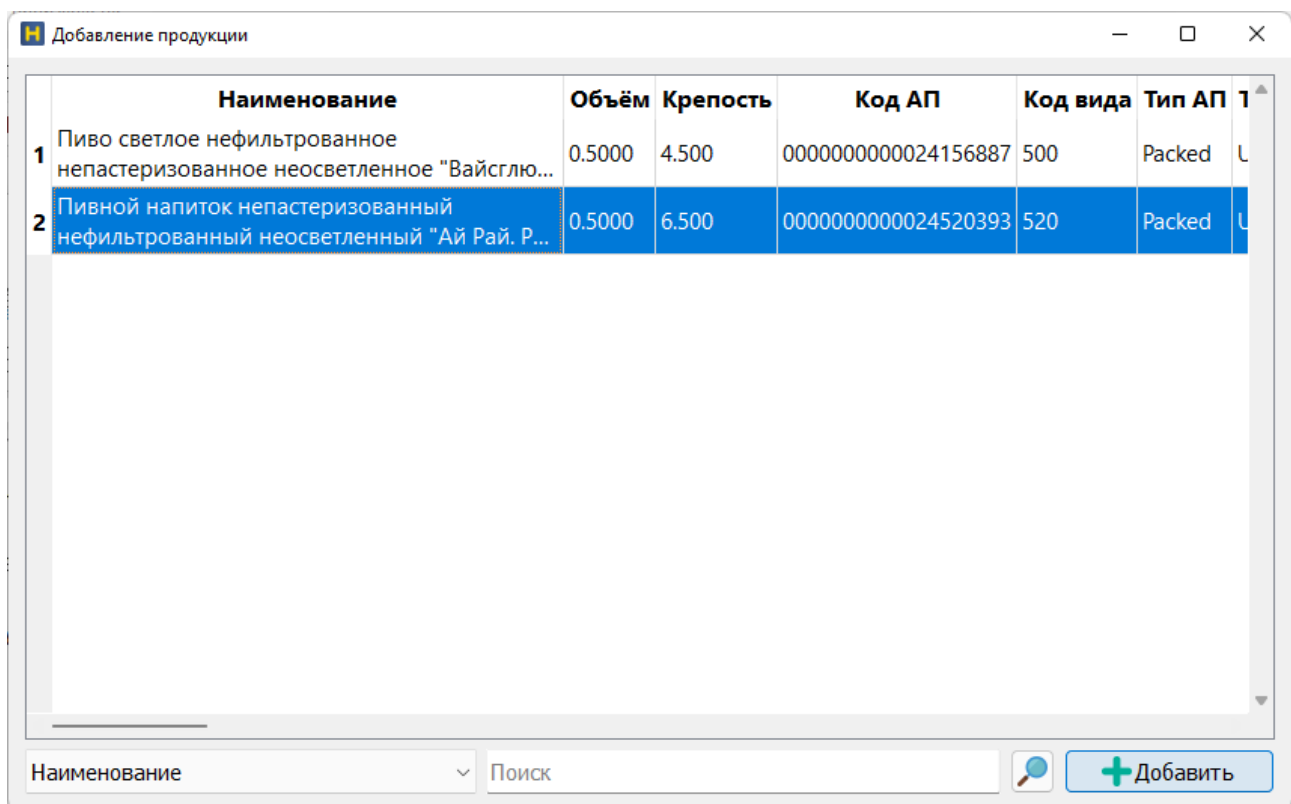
H Добавление продукции

| | Наименование | Объём | Крепость | Код АП | Код вида | Тип АП | Т |
|---|---|---|---|---|---|---|---|
| 1 | Пиво светлое нефильтрованное непастеризованное неосветленное "Вайсглю... | 0.5000 | 4.500 | 0000000000024156887 | 500 | Packed | U |
| 2 | Пивной напиток непастеризованный нефильтрованный неосветленный "Ай Рай. Р... | 0.5000 | 6.500 | 0000000000024520393 | 520 | Packed | U |

Наименование
Поиск
Добавить